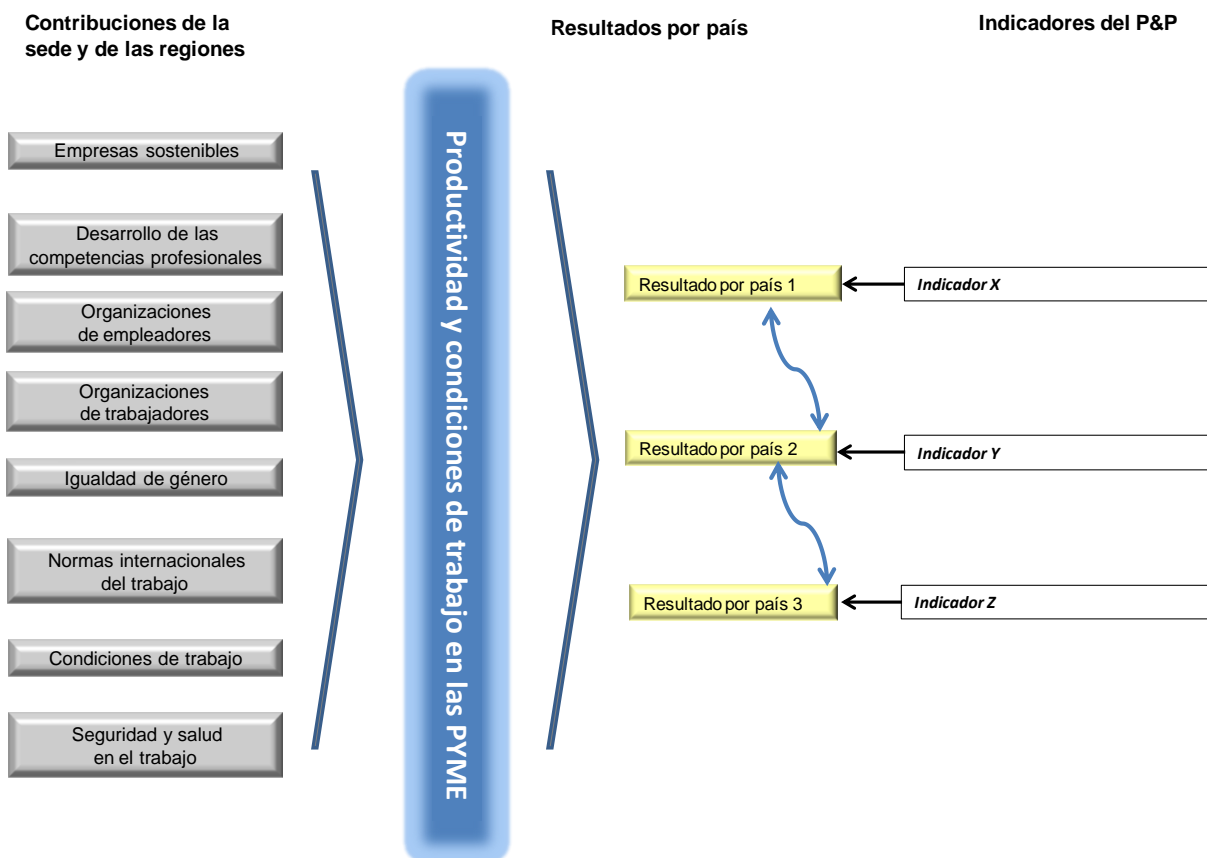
Contribuciones de la sede y de las regiones

Resultados por país

Indicadores del P&P

Empresas sostenibles

Desarrollo de las competencias profesionales

Organizaciones de empleadores

Organizaciones de trabajadores

Igualdad de género

Normas internacionales del trabajo

Condiciones de trabajo

Seguridad y salud en el trabajo

Productividad y condiciones de trabajo en las PYME

Resultado por país 1

Indicador X

Resultado por país 2

Indicador Y

Resultado por país 3

Indicador Z